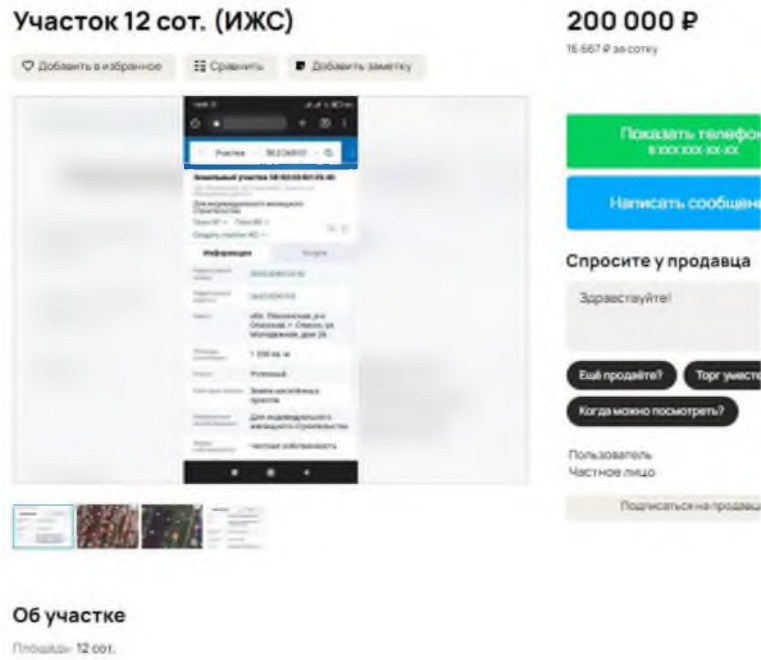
Участок 12 сот. (ИЖС)

200 000 ₽
16 667 ₽ за сотку

Добавить в избранное
Сравнить
Добавить заметку

Участок
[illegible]

Земельный участок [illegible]

Для индивидуального жилищного строительства

Информация

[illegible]

обл. Пензенская, р-н Спасский, г. Спасск, ул. Молодежная, дом 26

1 200 кв. м

Учтенный

Земли населённых пунктов

Для индивидуального жилищного строительства

Частная собственность

Показать телефон
8 XXX XXX-XX-XX

Написать сообщение

Спросите у продавца

Здравствуйте!

Ещё продаёте?
Торг уместен
Когда можно посмотреть?

Пользователь
Частное лицо

Подписаться на продавца

Об участке

Площадь: 12 сот.